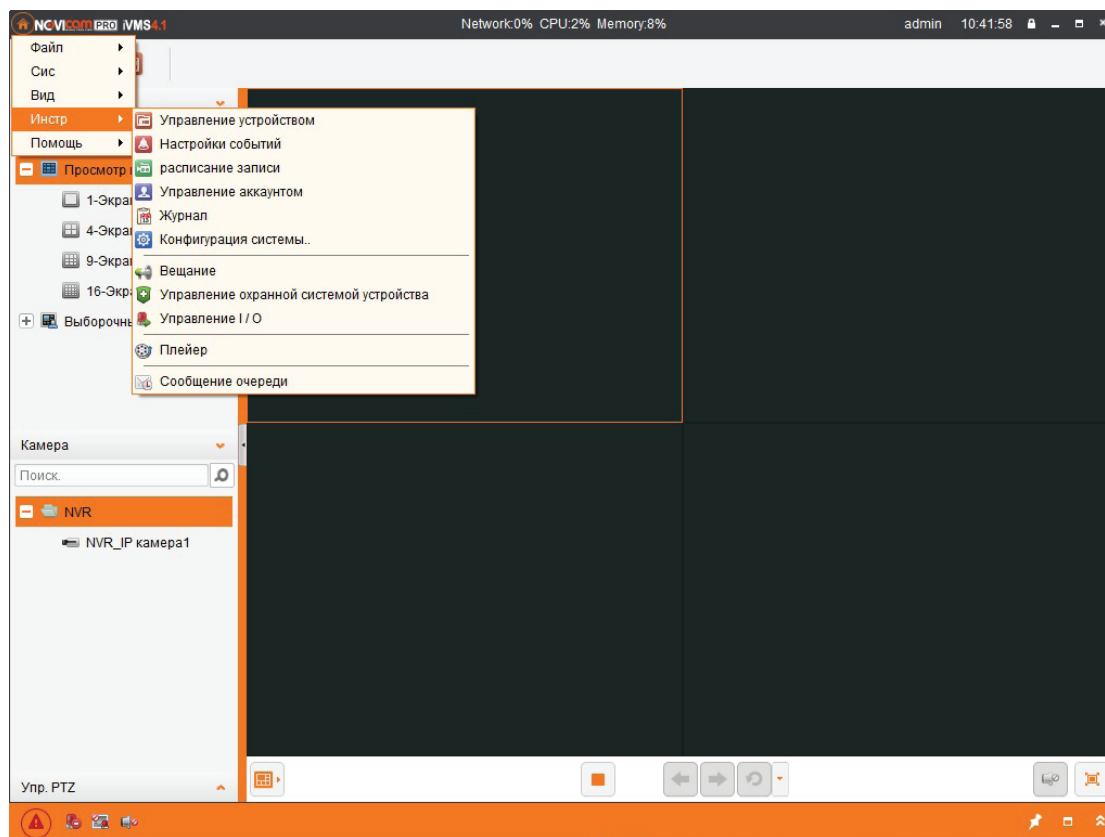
NOVICAM PRO iVMS4.1
Network:0% CPU:2% Memory:8%
admin 10:41:58

Файл
Сис
Вид
Инстр
Помощь

Управление устройством
Настройки событий
расписание записи
Управление аккаунтом
Журнал
Конфигурация системы..
Вещание
Управление охранной системой устройства
Управление I / O
Плейер
Сообщение очереди

Просмотр
1-Экра
4-Экра
9-Экра
16-Экр
Выборочны

Камера
Поиск.
NVR
NVR_IP камера1

Упр. PTZ